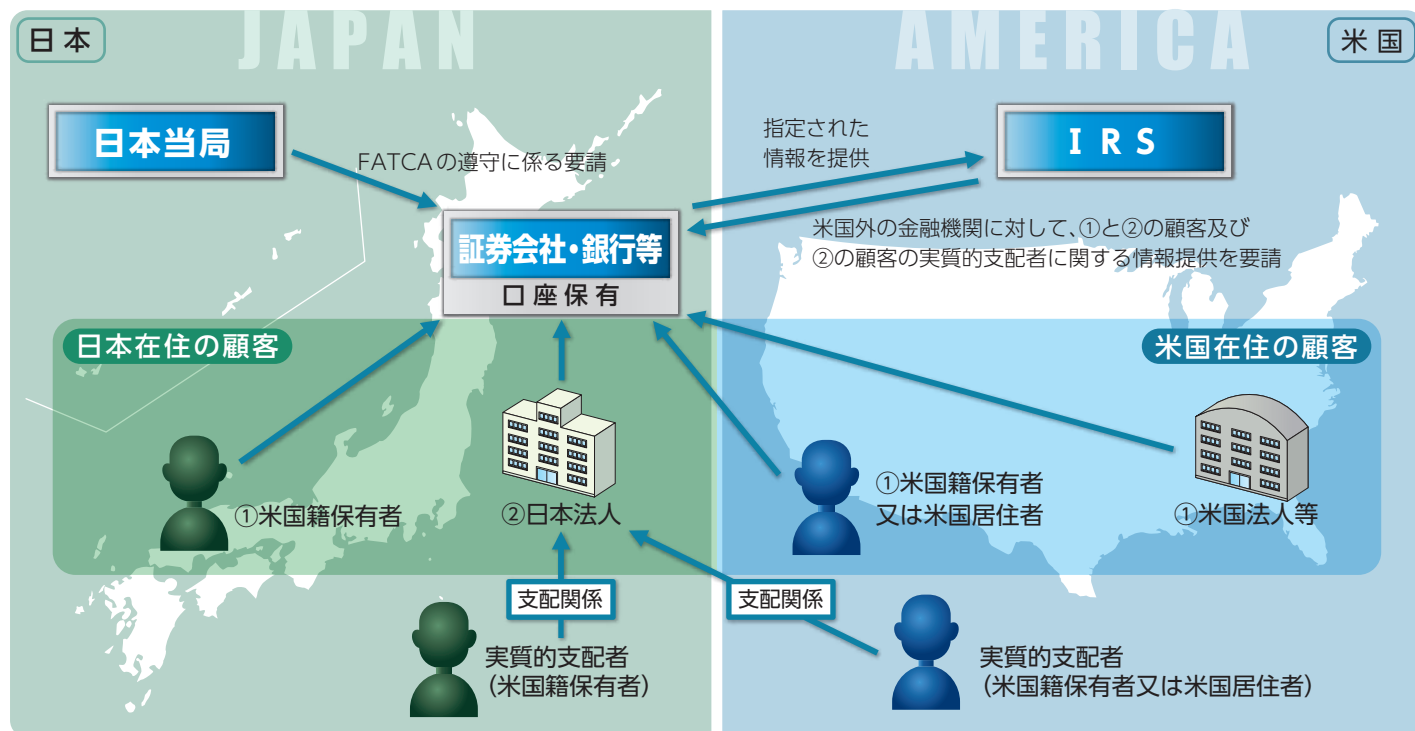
日本

JAPAN

AMERICA

米国

日本当局

FATCAの遵守に係る要請

指定された情報を提供

IRS

証券会社・銀行等

口座保有

米国外の金融機関に対して、①と②の顧客及び②の顧客の実質的支配者に関する情報提供を要請

日本在住の顧客

米国在住の顧客

①米国籍保有者

②日本法人

①米国籍保有者又は米国居住者

①米国法人等

支配関係

支配関係

実質的支配者
(米国籍保有者)

実質的支配者
(米国籍保有者又は米国居住者)